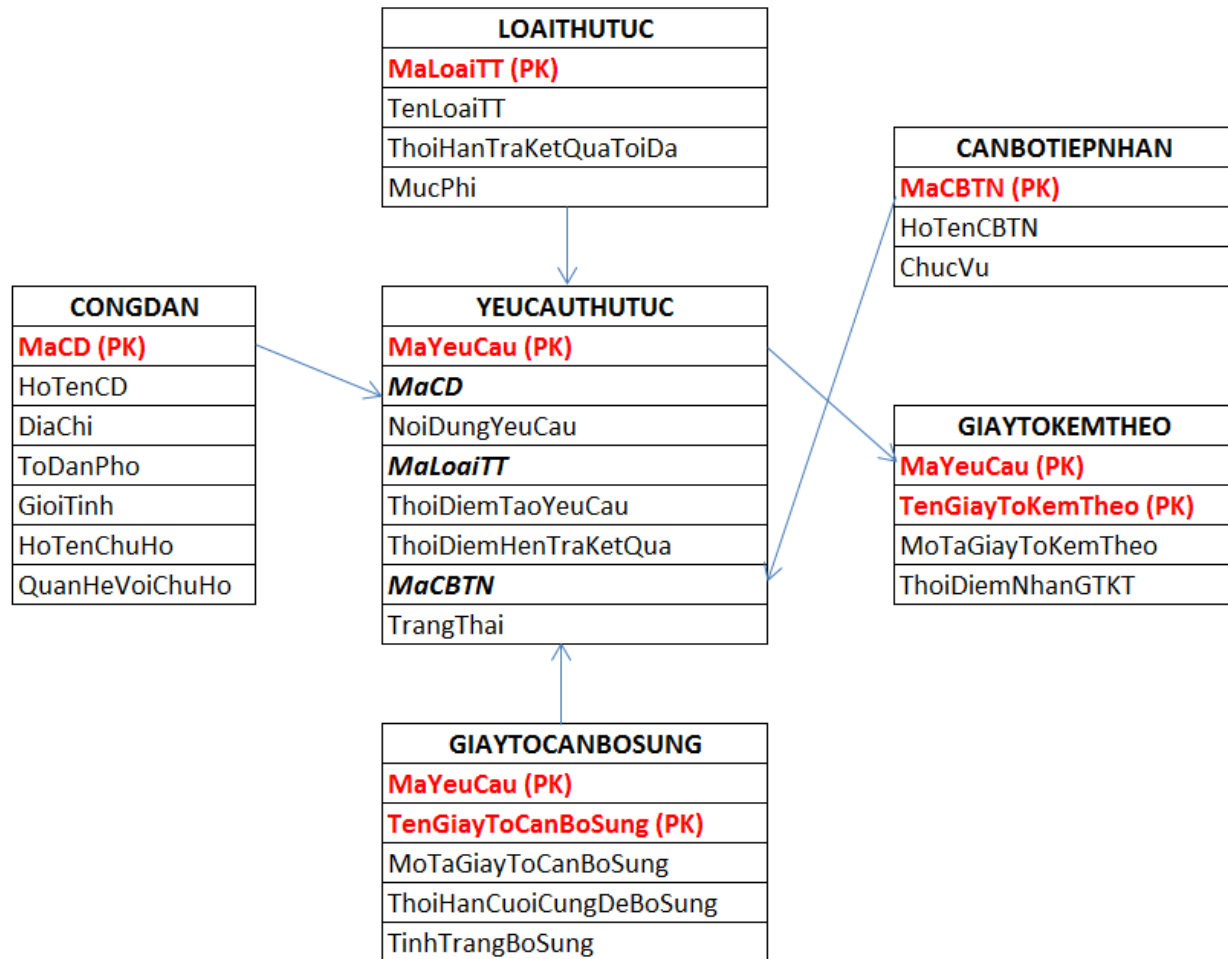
| LOAITHUTUC |
|---|
| MaLoaiTT (PK) |
| TenLoaiTT |
| ThoiHanTraKetQuaToiDa |
| MucPhi |

| CANBOTIEPNHAN |
|---|
| MaCBTN (PK) |
| HoTenCBTN |
| ChucVu |

| CONGDAN |
|---|
| MaCD (PK) |
| HoTenCD |
| DiaChi |
| ToDanPho |
| GioiTinh |
| HoTenChuHo |
| QuanHeVoiChuHo |

| YEUCAUTHUTUC |
|---|
| MaYeuCau (PK) |
| ***MaCD*** |
| NoiDungYeuCau |
| ***MaLoaiTT*** |
| ThoiDiemTaoYeuCau |
| ThoiDiemHenTraKetQua |
| ***MaCBTN*** |
| TrangThai |

| GIAYTOKEMTHEO |
|---|
| MaYeuCau (PK) |
| TenGiayToKemTheo (PK) |
| MoTaGiayToKemTheo |
| ThoiDiemNhanGTKT |

| GIAYTOCANBOSUNG |
|---|
| MaYeuCau (PK) |
| TenGiayToCanBoSung (PK) |
| MoTaGiayToCanBoSung |
| ThoiHanCuoiCungDeBoSung |
| TinhTrangBoSung |